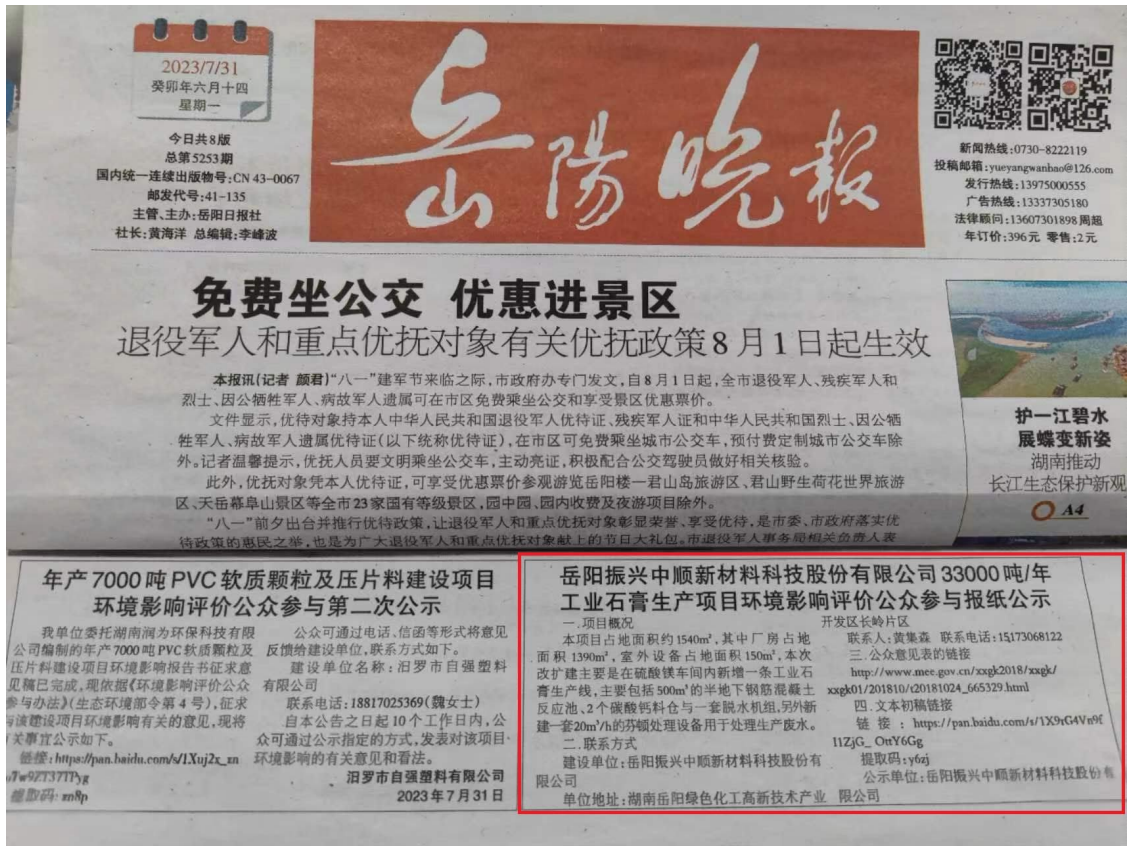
2023/7/31
癸卯年六月十四
星期一

今日共8版
总第5253期
国内统一连续出版物号:CN 43-0067
邮发代号:41-135
主管、主办:岳阳日报社
社长:黄海洋 总编辑:李峰波

岳陽晚報

新闻热线:0730-8222119
投稿邮箱:yueyangwanbao@126.com
发行热线:13975000555
广告热线:13337305180
法律顾问:13607301898 周超
年订价:396元 零售:2元

免费坐公交 优惠进景区
退役军人和重点优抚对象有关优抚政策8月1日起生效

本报讯(记者 颜君)"八一"建军节来临之际,市政府办专门发文,自8月1日起,全市退役军人、残疾军人和烈士、因公牺牲军人、病故军人遗属可在市区免费乘坐公交和享受景区优惠票价。

文件显示,优待对象持本人中华人民共和国退役军人优待证、残疾军人证和中华人民共和国烈士、因公牺牲军人、病故军人遗属优待证(以下统称优待证),在市区可免费乘坐城市公交车,预付费定制城市公交车除外。记者温馨提示,优抚人员要文明乘坐公交车,主动亮证,积极配合公交驾驶员做好相关核验。

此外,优待对象凭本人优待证,可享受优惠票价参观游览岳阳楼—君山岛旅游区、君山野生荷花世界旅游区、天岳幕阜山景区等全市23家国有等级景区,园中园、园内收费及夜游项目除外。

"八一"前夕出台并推行优待政策,让退役军人和重点优抚对象彰显荣誉、享受优待,是市委、市政府落实优待政策的惠民之举,也是为广大退役军人和重点优抚对象献上的节日大礼包。市退役军人事务局相关负责人表

护一江碧水 展蝶变新姿
湖南推动
长江生态保护新观
A4

年产7000吨PVC软质颗粒及压片料建设项目
环境影响评价公众参与第二次公示

我单位委托湖南润为环保科技有限公司编制的年产7000吨PVC软质颗粒及压片料建设项目环境影响报告书征求意见稿已完成,现依据《环境影响评价公众参与办法》(生态环境部令第4号),征求与该建设项目环境影响有关的意见,现将有关事宜公示如下。

链接:https://pan.baidu.com/s/1Xuj2x_zn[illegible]7w9ZT37IPyg
提取码:zn8p

公众可通过电话、信函等形式将意见反馈给建设单位,联系方式如下。

建设单位名称:汨罗市自强塑料有限公司

联系电话:18817025369(魏女士)

自本公告之日起10个工作日内,公众可通过公示指定的方式,发表对该项目环境影响的有关意见和看法。

汨罗市自强塑料有限公司
2023年7月31日

岳阳振兴中顺新材料科技股份有限公司33000吨/年工业石膏生产项目环境影响评价公众参与报纸公示

一.项目概况

本项目占地面积约1540m²,其中厂房占地面积1390m²,室外设备占地面积150m²,本次改扩建主要是在硫酸铁车间内新增一条工业石膏生产线,主要包括500m³的半地下钢筋混凝土反应池、2个碳酸钙料仓与一套脱水机组,另外新建一套20m³/h的芬顿处理设备用于处理生产废水。

二.联系方式

建设单位:岳阳振兴中顺新材料科技股份有限公司

单位地址:湖南岳阳绿色化工高新技术产业开发区长岭片区

联系人:黄集森 联系电话:15173068122

三.公众意见表的链接

http://www.mee.gov.cn/xxgk2018/xxgk/xxgk01/201810/t20181024_665329.html

四.文本初稿链接

链接:https://pan.baidu.com/s/1X9rG4Vn9f1ZjG_OttY6Gg

提取码:y6zj

公示单位:岳阳振兴中顺新材料科技股份有限公司